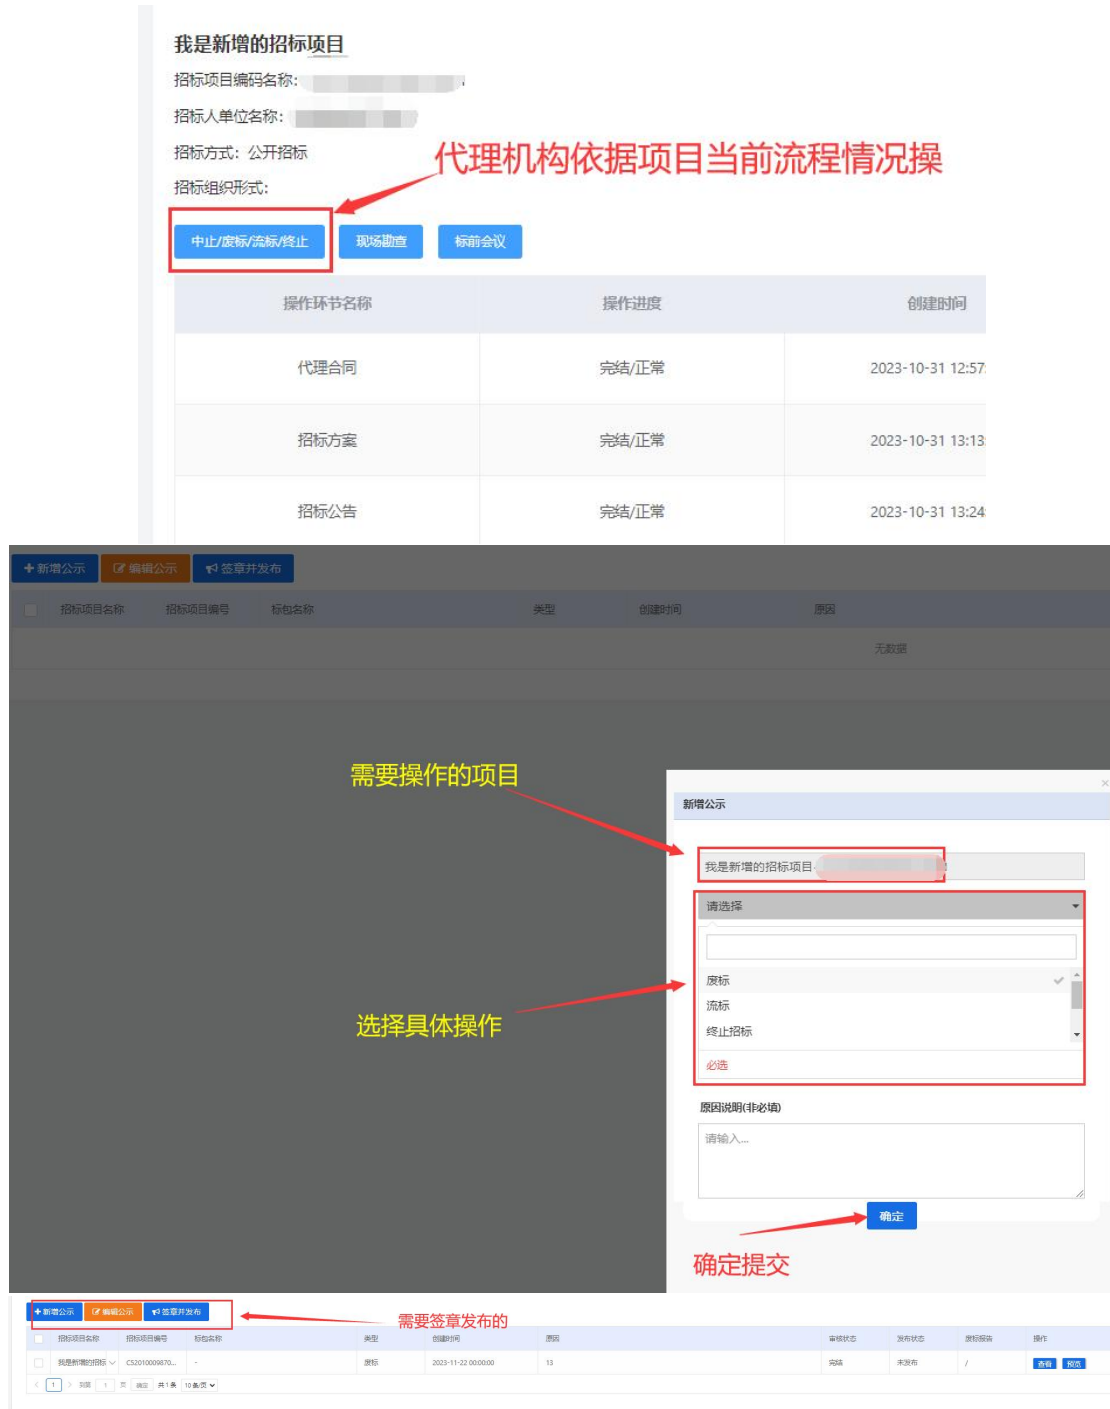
我是新增的招标项目
招标项目编码名称:
招标人单位名称:
招标方式: 公开招标
招标组织形式:

代理机构依据项目当前流程情况操

中止/废标/流标/终止 | 现场勘查 | 标前会议

| 操作环节名称 | 操作进度 | 创建时间 |
|---|---|---|
| 代理合同 | 完结/正常 | 2023-10-31 12:57 |
| 招标方案 | 完结/正常 | 2023-10-31 13:13 |
| 招标公告 | 完结/正常 | 2023-10-31 13:24 |

+ 新增公示 | 编辑公示 | 签章并发布

| 招标项目名称 | 招标项目编号 | 标包名称 | 类型 | 创建时间 | 原因 |
|---|---|---|---|---|---|

无数据

需要操作的项目

新增公示

我是新增的招标项目

请选择

废标
流标
终止招标

必选

选择具体操作

原因说明(非必填)

请输入...

确定

确定提交

+ 新增公示 | 编辑公示 | 签章并发布

需要签章发布的

| | 招标项目名称 | 招标项目编号 | 标包名称 | 类型 | 创建时间 | 原因 | 审核状态 | 发布状态 | 废标报告 | 操作 |
|---|---|---|---|---|---|---|---|---|---|---|
| | 我是新增的招标 | C52010009870... | - | 废标 | 2023-11-22 00:00:00 | 13 | 完结 | 未发布 | / | 查看 预览 |

1 到第 1 页 确定 共1条 10条/页